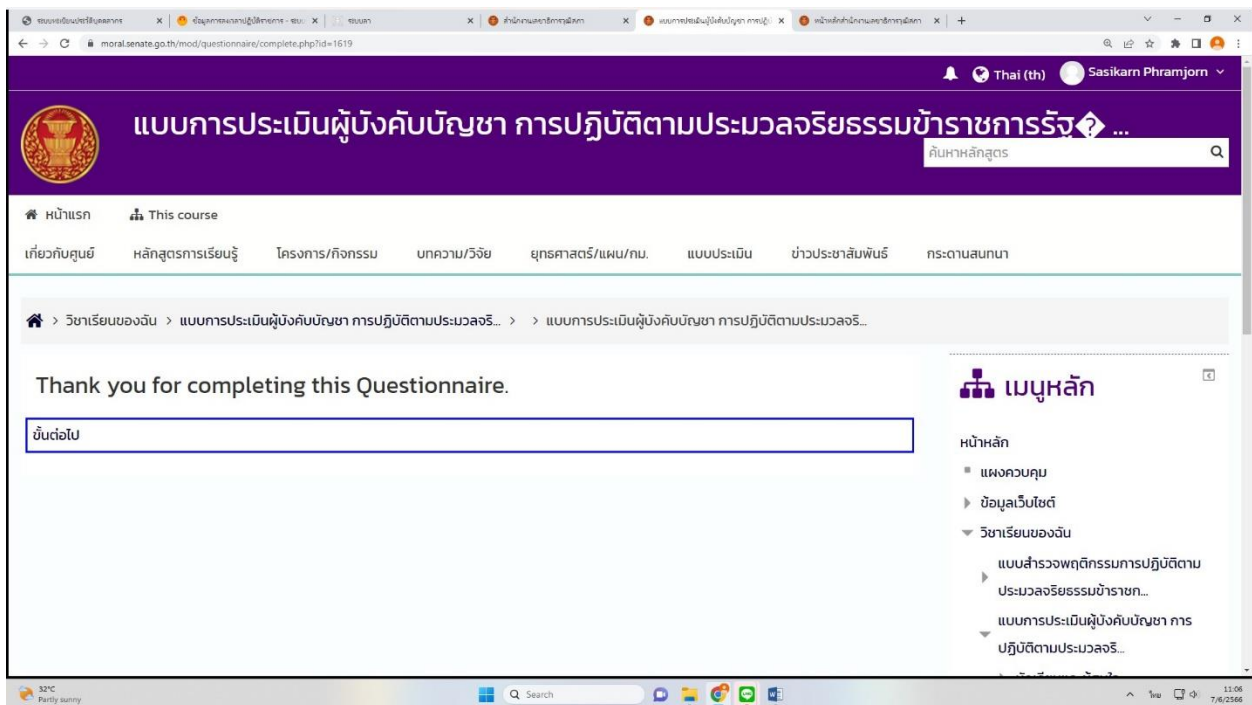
moral.senate.go.th/mod/questionnaire/complete.php?id=1619

Thai (th) Sasikarn Phramjorn

แบบการประเมินผู้บังคับบัญชา การปฏิบัติตามประมวลจริยธรรมข้าราชการรัฐ� ...

ค้นหาหลักสูตร

หน้าแรก This course

เกี่ยวกับศูนย์ หลักสูตรการเรียนรู้ โครงการ/กิจกรรม บทความ/วิจัย ยุทธศาสตร์/แผน/กม. แบบประเมิน ข่าวประชาสัมพันธ์ กระดานสนทนา

> วิชาเรียนของฉัน > แบบการประเมินผู้บังคับบัญชา การปฏิบัติตามประมวลจริ... > > แบบการประเมินผู้บังคับบัญชา การปฏิบัติตามประมวลจริ...

Thank you for completing this Questionnaire.

ขั้นต่อไป

เมนูหลัก

หน้าหลัก

แผงควบคุม

ข้อมูลเว็บไซต์

วิชาเรียนของฉัน

แบบสำรวจพฤติกรรมการปฏิบัติตามประมวลจริยธรรมข้าราชก...

แบบการประเมินผู้บังคับบัญชา การปฏิบัติตามประมวลจริ...

32°C Partly sunny

Search

ไทย 11:06 7/6/2566